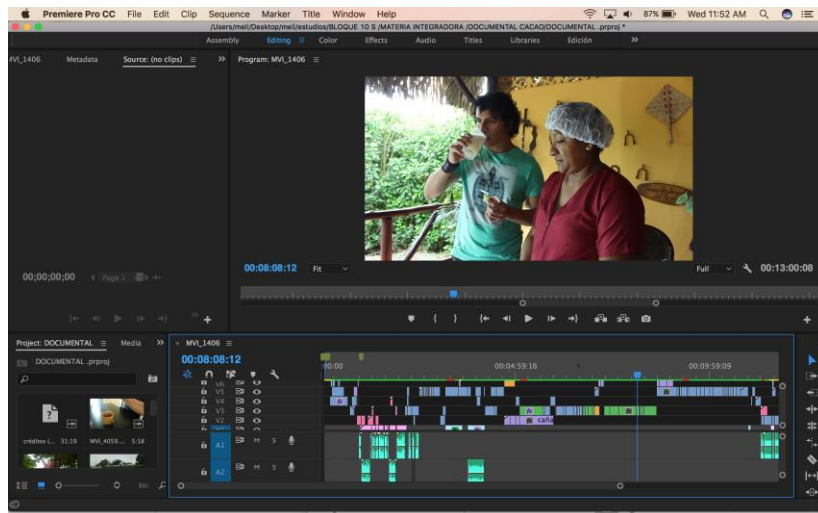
Premiere Pro CC File Edit Clip Sequence Marker Title Window Help
87% Wed 11:52 AM
/Users/meli/Desktop/meli/estudios/BLOQUE 10 S /MATERIA INTEGRADORA /DOCUMENTAL CACAO/DOCUMENTAL .prproj *
Assembly Editing Color Effects Audio Titles Libraries Edición »

MVI_1406 Metadata Source: (no clips) ≡ »
Program: MVI_1406 ≡

00;00;00;00 Page 1
00:08:08:12 Fit Full 00:13:00:08

Project: DOCUMENTAL ≡ Media »
DOCUMENTAL .prproj
créditos (... 31:19 MVI_4059.... 5:18

MVI_1406 ≡
00:08:08:12
:00:00 00:04:59:16 00:09:59:09
V6 V5 V4 V3 V2
A1 M S
A2 M S
fx cafe